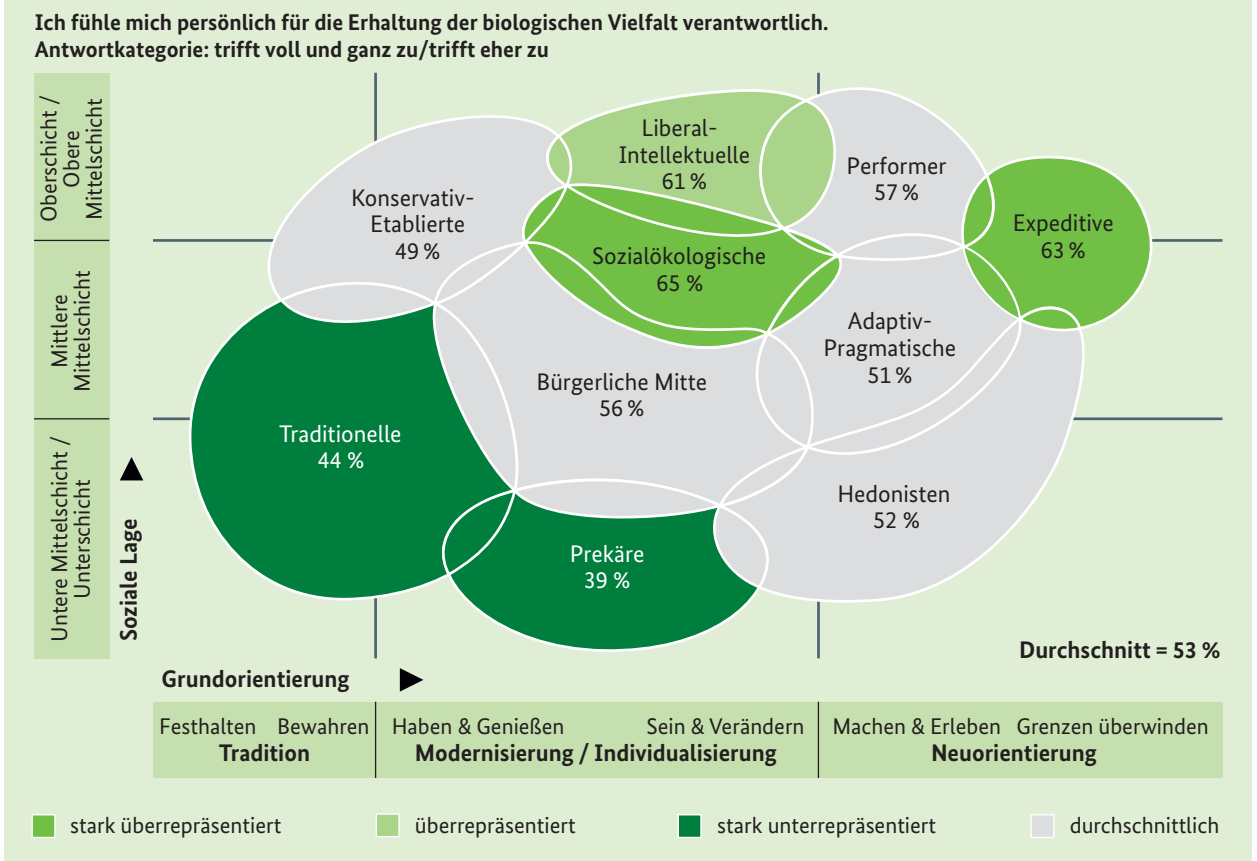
Ich fühle mich persönlich für die Erhaltung der biologischen Vielfalt verantwortlich.
Antwortkategorie: trifft voll und ganz zu/trifft eher zu

Oberschicht / Obere Mittelschicht

Mittlere Mittelschicht

Untere Mittelschicht / Unterschicht

Soziale Lage

Liberal-Intellektuelle
61 %

Performer
57 %

Konservativ-Etablierte
49 %

Expeditive
63 %

Sozialökologische
65 %

Adaptiv-Pragmatische
51 %

Bürgerliche Mitte
56 %

Traditionelle
44 %

Hedonisten
52 %

Prekäre
39 %

Durchschnitt = 53 %

Grundorientierung

| Festhalten Bewahren **Tradition** | Haben & Genießen Sein & Verändern **Modernisierung / Individualisierung** | Machen & Erleben Grenzen überwinden **Neuorientierung** |
|---|---|---|

stark überrepräsentiert
überrepräsentiert
stark unterrepräsentiert
durchschnittlich